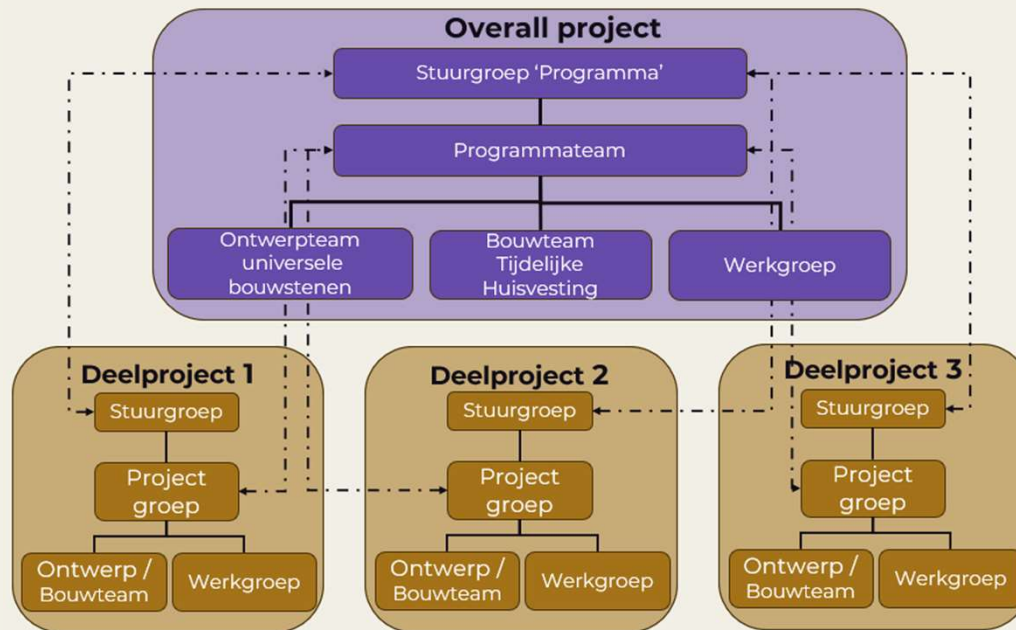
Overall project

Stuurgroep 'Programma'

Programmateam

Ontwerpteam universele bouwstenen

Bouwteam Tijdelijke Huisvesting

Werkgroep

Deelproject 1

Stuurgroep

Project groep

Ontwerp / Bouwteam

Werkgroep

Deelproject 2

Stuurgroep

Project groep

Ontwerp / Bouwteam

Werkgroep

Deelproject 3

Stuurgroep

Project groep

Ontwerp / Bouwteam

Werkgroep